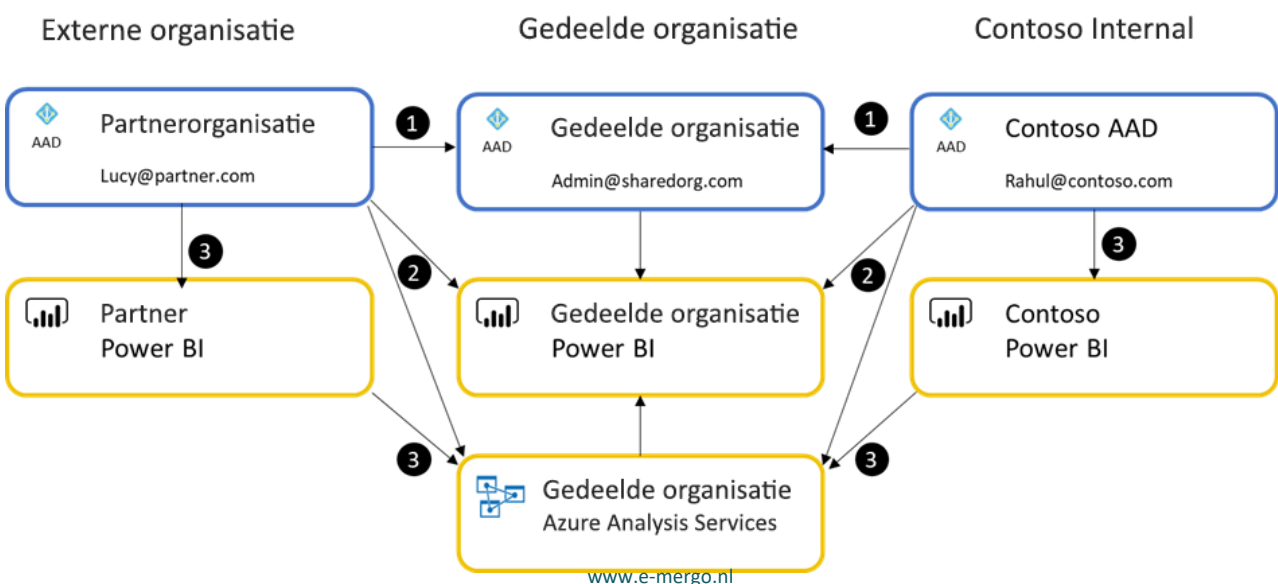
Externe organisatie

Gedeelde organisatie

Contoso Internal

AAD
Partnerorganisatie
Lucy@partner.com

1

AAD
Gedeelde organisatie
Admin@sharedorg.com

1

AAD
Contoso AAD
Rahul@contoso.com

3

2

2

3

Partner
Power BI

Gedeelde organisatie
Power BI

Contoso
Power BI

3

3

Gedeelde organisatie
Azure Analysis Services

www.e-mergo.nl